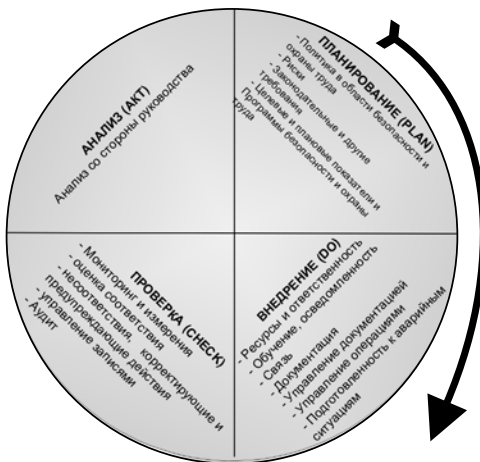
АНАЛИЗ (АКТ)
Анализ со стороны руководства

ПЛАНИРОВАНИЕ (PLAN)
- Политика в области безопасности и охраны труда
- Риски
- Законодательные и другие требования
- Целевые и плановые показатели и Программы безопасности и охраны труда

ПРОВЕРКА (CHECK)
- Мониторинг и измерения
- оценка соответствия
- несоответствия, корректирующие и предупреждающие действия
- управление записями
- Аудит

ВНЕДРЕНИЕ (DO)
- Ресурсы и ответственность
- Обучение, осведомленность
- Связь
- Документация
- Управление документацией
- Управление операциями
- Подготовленность к аварийным ситуациям